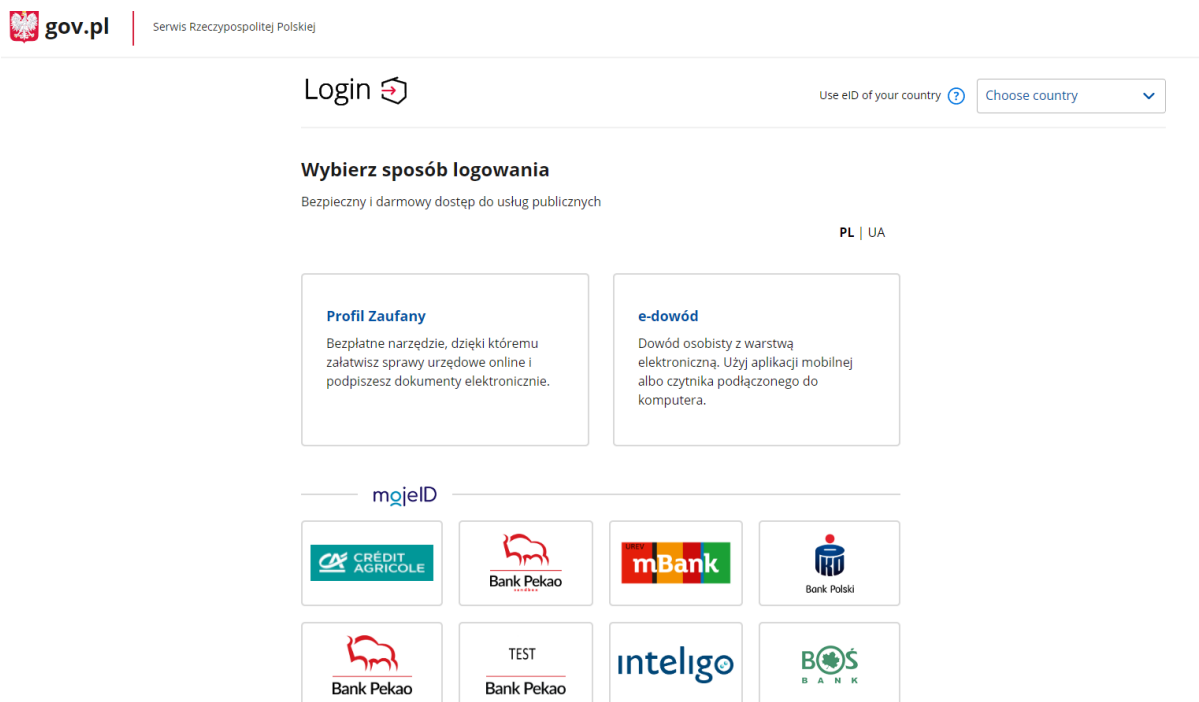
gov.pl | Serwis Rzeczypospolitej Polskiej

Login

Use eID of your country ? Choose country

Wybierz sposób logowania

Bezpieczny i darmowy dostęp do usług publicznych

PL | UA

Profil Zaufany

Bezpłatne narzędzie, dzięki któremu załatwisz sprawy urzędowe online i podpiszesz dokumenty elektronicznie.

e-dowód

Dowód osobisty z warstwą elektroniczną. Użyj aplikacji mobilnej albo czytnika podłączonego do komputera.

mojeID

CRÉDIT AGRICOLE

Bank Pekao

DEV mBank

PKO Bank Polski

Bank Pekao

TEST Bank Pekao

inteligo

BOŚ BANK